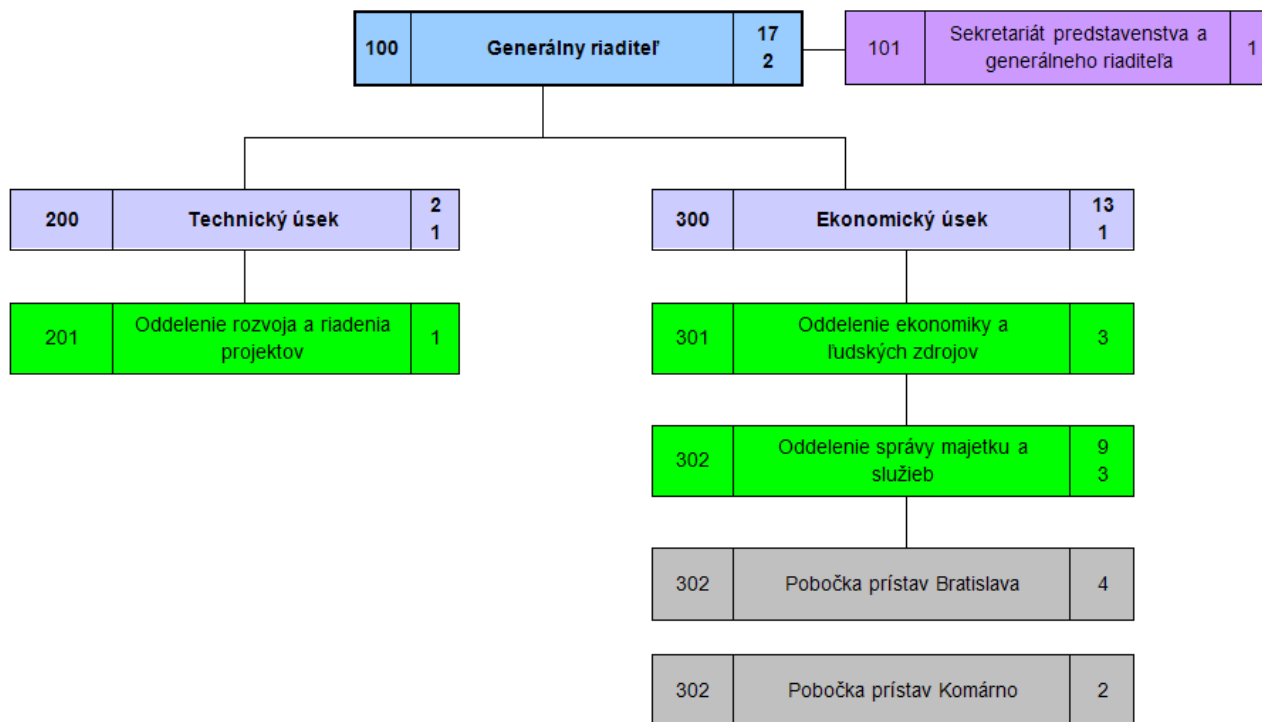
100 Generálny riaditeľ 17 2

101 Sekretariát predstavenstva a generálneho riaditeľa 1

200 Technický úsek 2 1

201 Oddelenie rozvoja a riadenia projektov 1

300 Ekonomický úsek 13 1

301 Oddelenie ekonomiky a ľudských zdrojov 3

302 Oddelenie správy majetku a služieb 9 3

302 Pobočka prístav Bratislava 4

302 Pobočka prístav Komárno 2